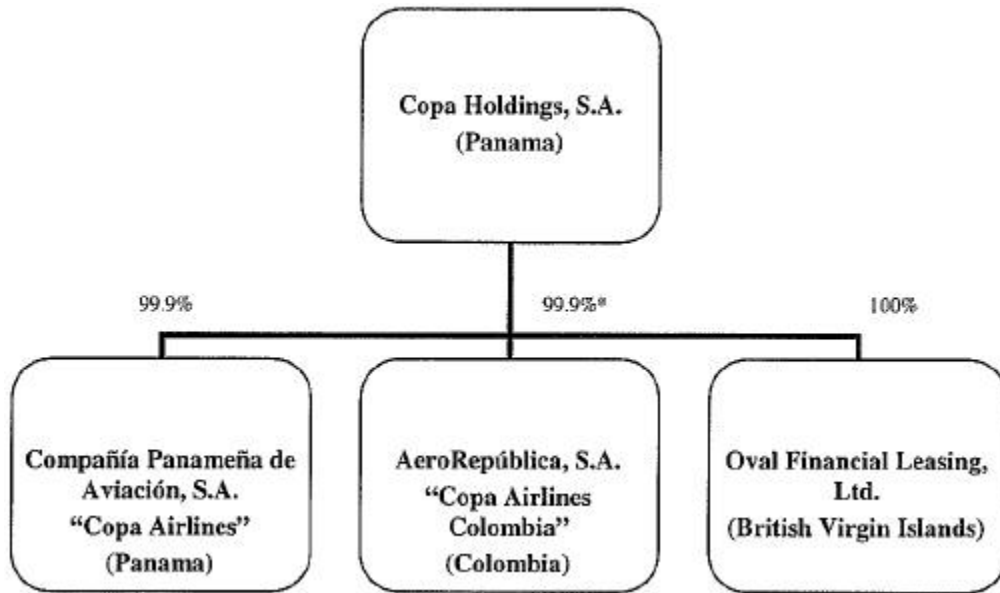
Copa Holdings, S.A.
(Panama)

99.9%

99.9%*

100%

Compañía Panameña de Aviación, S.A.
"Copa Airlines"
(Panama)

AeroRepública, S.A.
"Copa Airlines Colombia"
(Colombia)

Oval Financial Leasing, Ltd.
(British Virgin Islands)